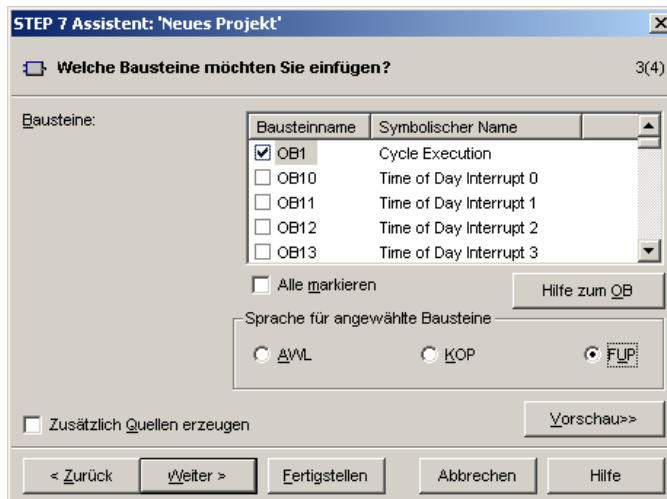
STEP 7 Assistent: 'Neues Projekt'

Welche Bausteine möchten Sie einfügen?

3(4)

Bausteine:

| Bausteinname | Symbolischer Name |
|---|---|
| OB1 | Cycle Execution |
| OB10 | Time of Day Interrupt 0 |
| OB11 | Time of Day Interrupt 1 |
| OB12 | Time of Day Interrupt 2 |
| OB13 | Time of Day Interrupt 3 |

Alle markieren

Hilfe zum OB

Sprache für angewählte Bausteine

AWL

KOP

FUP

Zusätzlich Quellen erzeugen

Vorschau>>

< Zurück

Weiter >

Fertigstellen

Abbrechen

Hilfe